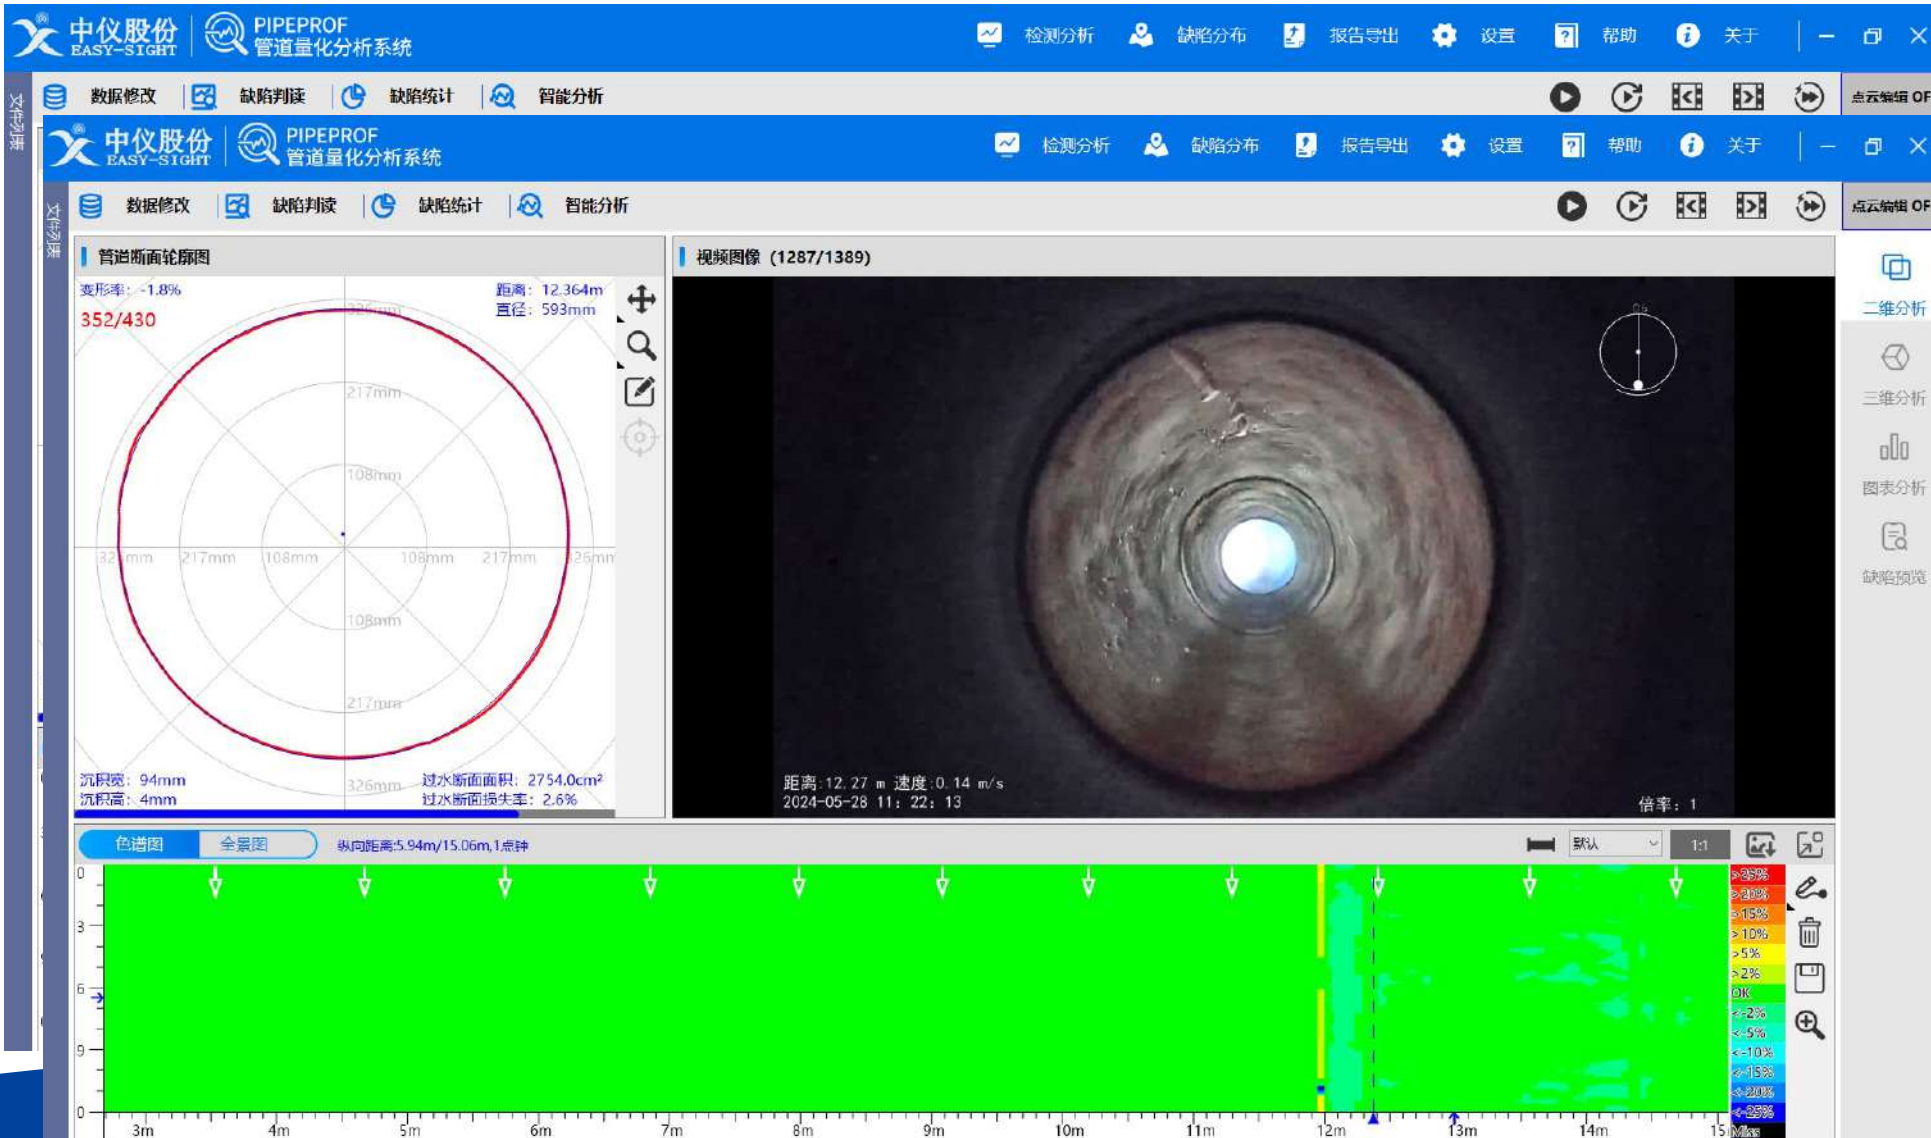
中仪股份 EASY-SIGHT PIPEPROF 管道量化分析系统 检测分析 缺陷分布 报告导出 设置 帮助 关于

数据修改 缺陷判读 缺陷统计 智能分析 点云编辑 OF

文件列表

中仪股份 EASY-SIGHT PIPEPROF 管道量化分析系统 检测分析 缺陷分布 报告导出 设置 帮助 关于

数据修改 缺陷判读 缺陷统计 智能分析 点云编辑 OF

文件列表

管道断面轮廓图

变形率：-1.8%
352/430
距离：12.364m
直径：593mm

326mm
217mm
108mm
326mm 217mm 108mm 108mm 217mm 326mm
108mm
217mm
326mm

沉积宽：94mm
沉积高：4mm
过水断面面积：2754.0cm²
过水断面损失率：2.6%

视频图像 (1287/1389)

距离：12.27 m 速度：0.14 m/s
2024-05-28 11：22：13
倍率：1

二维分析
三维分析
图表分析
缺陷预览

色谱图 全景图 纵向距离:5.94m/15.06m,1点钟

默认 1:1

0
3
6
9
0

3m 4m 5m 6m 7m 8m 9m 10m 11m 12m 13m 14m 15

>25%
>20%
>15%
>10%
>5%
>2%
OK
<-2%
<-5%
<-10%
<-15%
<-20%
<-25%
Miss